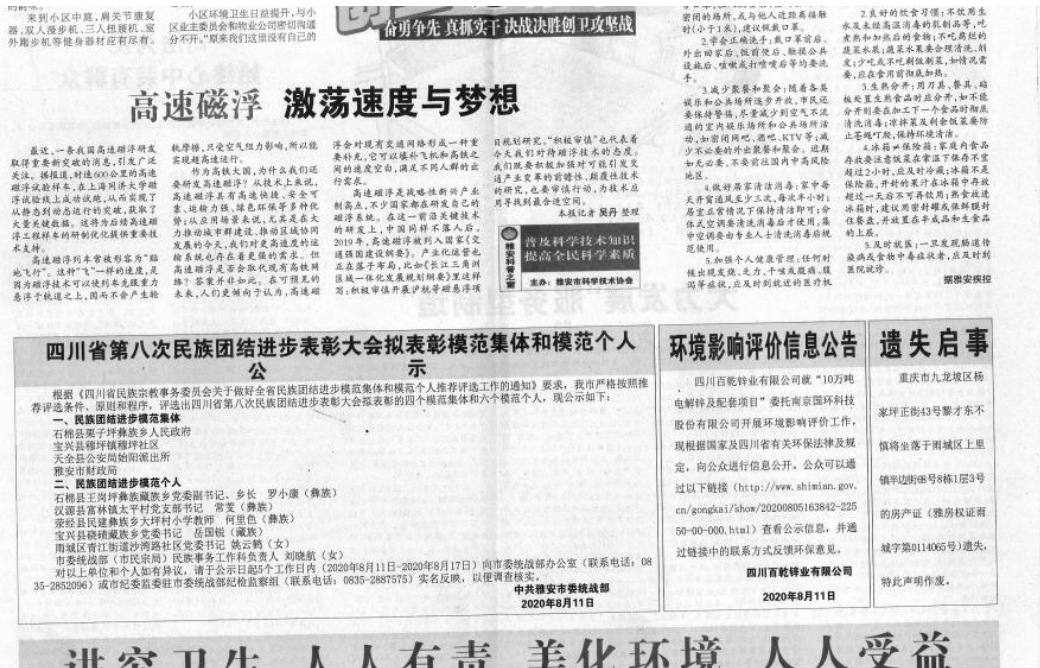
奋勇争先 真抓实干 决战决胜创卫攻坚战

高速磁浮 激荡速度与梦想

普及科学技术知识 提高全民科学素质

主办：雅安市科学技术协会

本报记者 吴丹 整理

四川省第八次民族团结进步表彰大会拟表彰模范集体和模范个人公示

根据《四川省民族宗教事务委员会关于做好全省民族团结进步模范集体和模范个人推荐评选工作的通知》要求，我市严格按照推荐评选条件、原则和程序，评选出四川省第八次民族团结进步表彰大会拟表彰的四个模范集体和六个模范个人，现公示如下：

一、民族团结进步模范集体

石棉县栗子坪彝族乡人民政府

宝兴县硗碛藏族乡

天全县公安局始阳派出所

雅安市财政局

二、民族团结进步模范个人

石棉县王岗坪彝族藏族乡党委副书记、乡长 罗小康（彝族）

汉源县富林镇太平村党支部书记 常斐（彝族）

荥经县民建彝族乡大坪村小学教师 何里色（彝族）

宝兴县硗碛藏族乡党委书记 岳国锐（藏族）

雨城区青江街道沙湾路社区党委书记 饶云鹤（女）

市委统战部（市民宗局）民族事务工作科负责人 刘晓航（女）

对以上单位和个人如有异议，请于公示日起5个工作日内（2020年8月11日-2020年8月17日）向市委统战部办公室（联系电话：0835-2852096）或市纪委监委驻市委统战部纪检监察组（联系电话：0835-2887575）实名反映，以便调查核实。

中共雅安市委统战部

2020年8月11日

环境影响评价信息公告

四川百乾锌业有限公司就“10万吨电解锌及配套项目”委托南京国环科技股份有限公司开展环境影响评价工作，现根据国家及四川省有关环保法律及规定，向公众进行信息公开。公众可以通过以下链接（http://www.shimian.gov.cn/gongkai/show/20200805163842-22550-00-000.html）查看公示信息，并通过链接中的联系方式反馈环保意见。

四川百乾锌业有限公司

2020年8月11日

遗失启事

重庆市九龙坡区杨家坪正街43号黎才东不慎将坐落于雨城区上里镇中坝村8幢1层3号的房产证（雅房权证雨城字第0114065号）遗失，特此声明作废。

雅安疾控

讲究卫生 人人有责 美化环境 人人受益